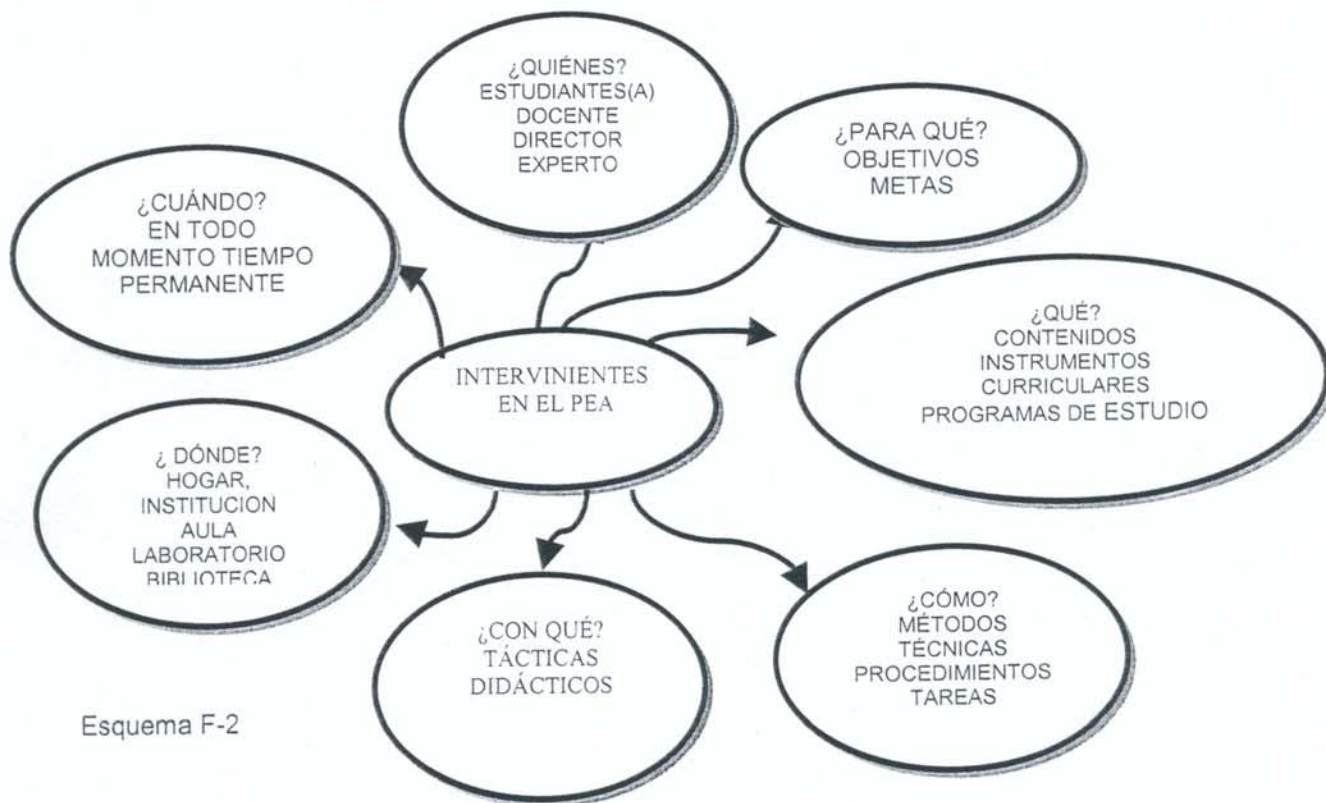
¿QUIÉNES?
ESTUDIANTES(A)
DOCENTE
DIRECTOR
EXPERTO

¿PARA QUÉ?
OBJETIVOS
METAS

¿CUÁNDO?
EN TODO
MOMENTO TIEMPO
PERMANENTE

¿QUÉ?
CONTENIDOS
INSTRUMENTOS
CURRICULARES
PROGRAMAS DE ESTUDIO

INTERVINIENTES
EN EL PEA

¿ DÓNDE?
HOGAR,
INSTITUCION
AULA
LABORATORIO
BIBLIOTECA

¿CON QUÉ?
TÁCTICAS
DIDÁCTICOS

¿CÓMO?
MÉTODOS
TÉCNICAS
PROCEDIMIENTOS
TAREAS

Esquema F-2